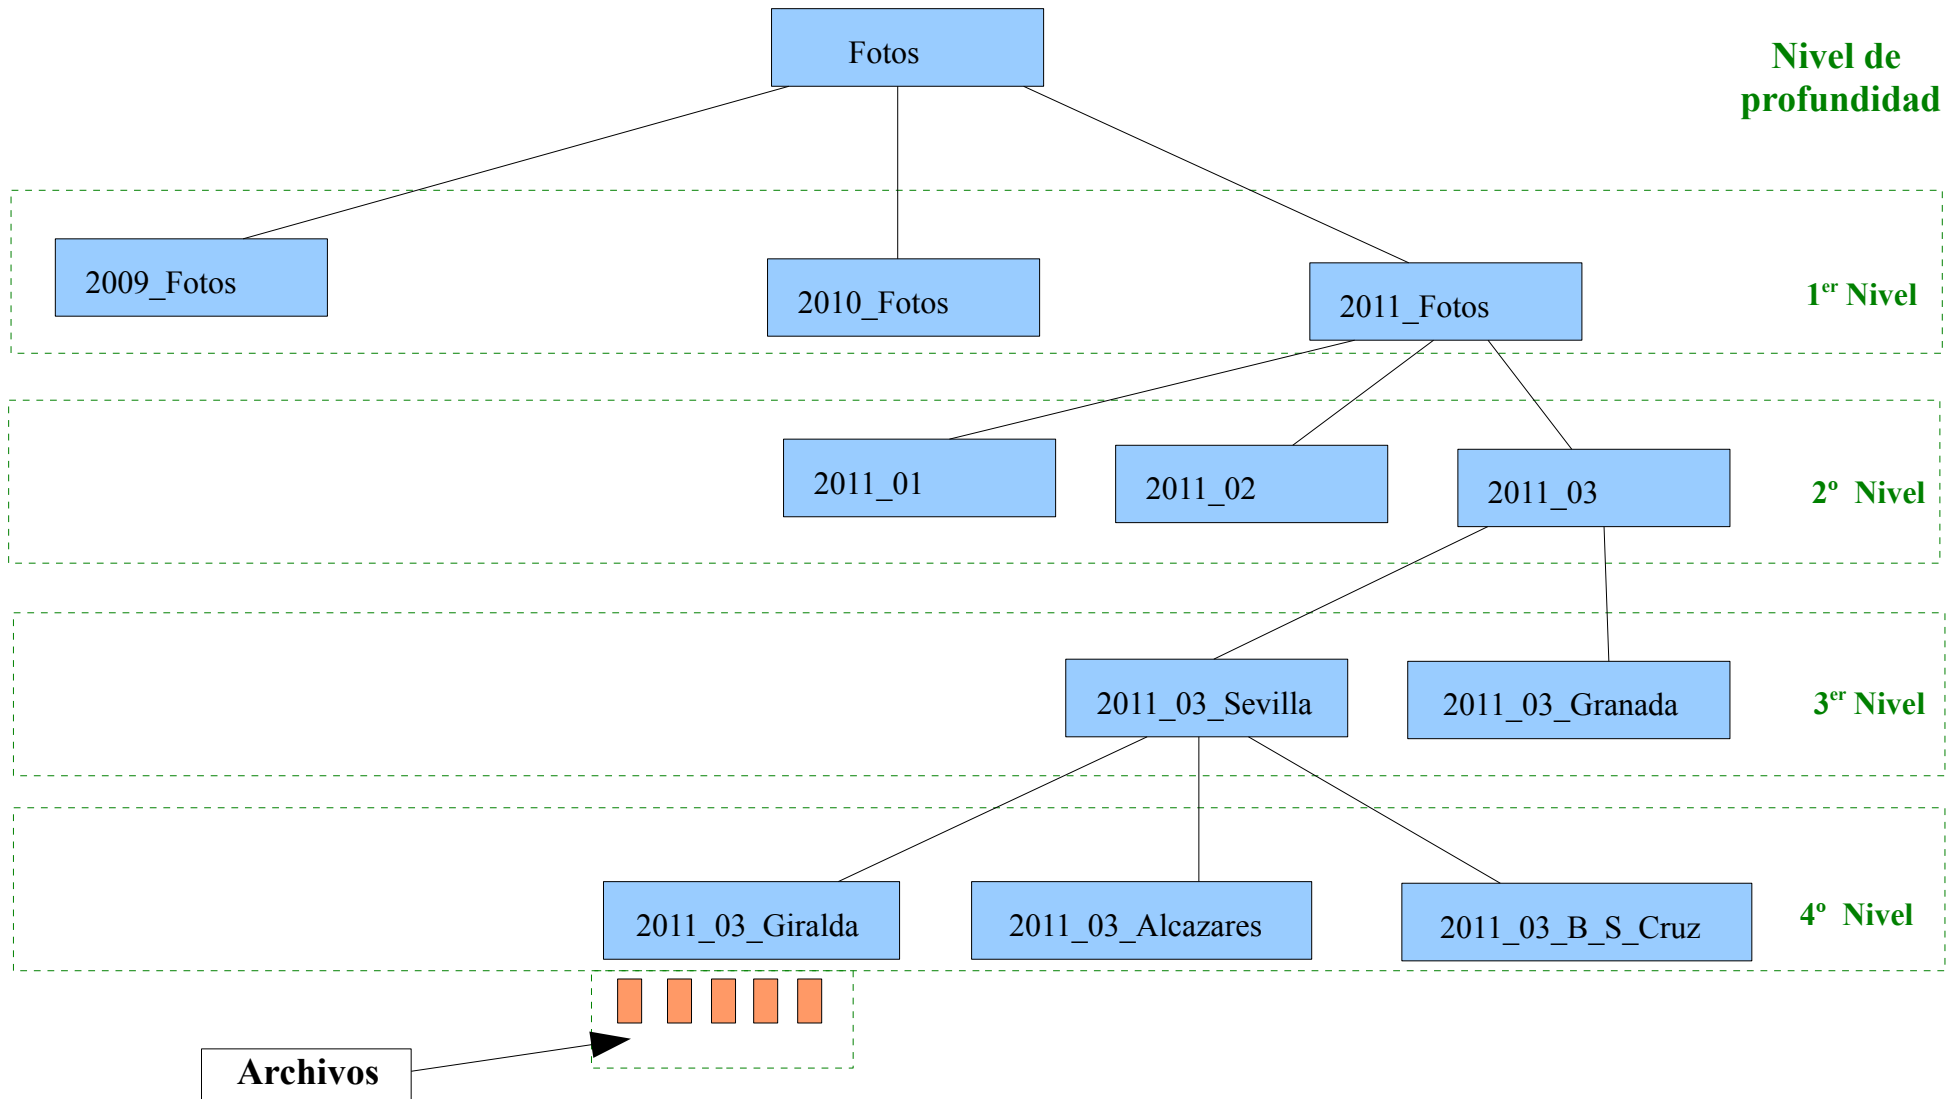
Fotos

Nivel de profundidad

2009_Fotos

2010_Fotos

2011_Fotos

$1^{er}$ Nivel

2011_01

2011_02

2011_03

$2^{o}$ Nivel

2011_03_Sevilla

2011_03_Granada

$3^{er}$ Nivel

2011_03_Giralda

2011_03_Alcazares

2011_03_B_S_Cruz

$4^{o}$ Nivel

Archivos